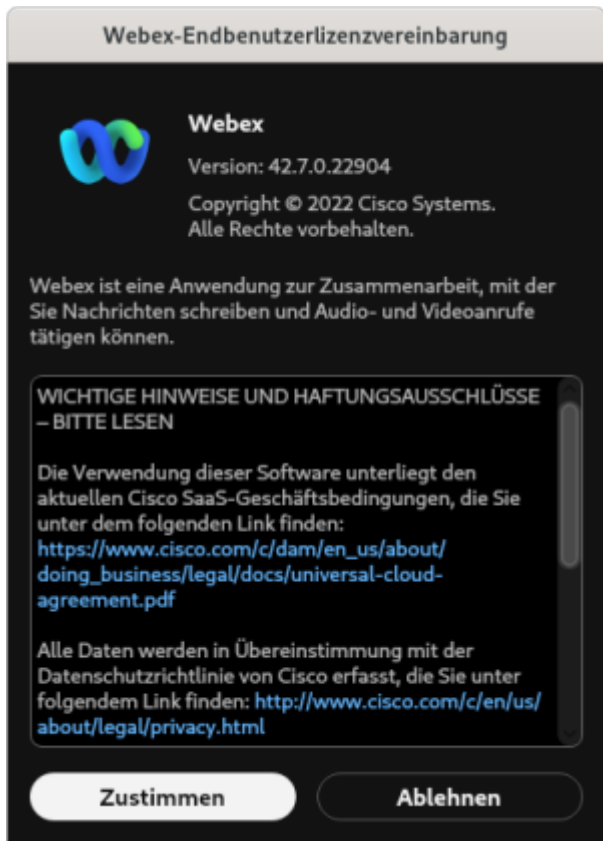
Webex-Endbenutzerlizenzvereinbarung

Webex

Version: 42.7.0.22904

Copyright © 2022 Cisco Systems. Alle Rechte vorbehalten.

Webex ist eine Anwendung zur Zusammenarbeit, mit der Sie Nachrichten schreiben und Audio- und Videoanrufe tätigen können.

WICHTIGE HINWEISE UND HAFTUNGSAUSSCHLÜSSE – BITTE LESEN

Die Verwendung dieser Software unterliegt den aktuellen Cisco SaaS-Geschäftsbedingungen, die Sie unter dem folgenden Link finden: https://www.cisco.com/c/dam/en_us/about/doing_business/legal/docs/universal-cloud-agreement.pdf

Alle Daten werden in Übereinstimmung mit der Datenschutzrichtlinie von Cisco erfasst, die Sie unter folgendem Link finden: http://www.cisco.com/c/en/us/about/legal/privacy.html

Zustimmen

Ablehnen